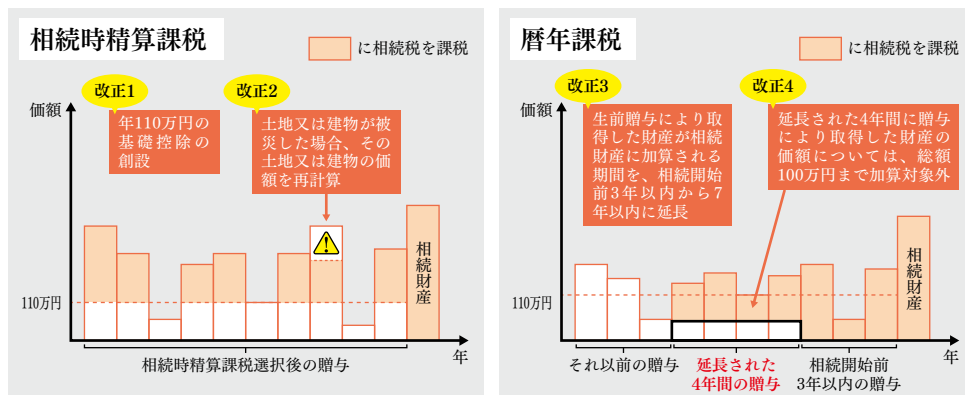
相続時精算課税

に相続税を課税

改正1

年110万円の基礎控除の創設

改正2

土地又は建物が被災した場合、その土地又は建物の価額を再計算

価額

110万円

相続財産

年

相続時精算課税選択後の贈与

暦年課税

に相続税を課税

改正3

生前贈与により取得した財産が相続財産に加算される期間を、相続開始前3年以内から7年以内に延長

改正4

延長された4年間に贈与により取得した財産の価額については、総額100万円まで加算対象外

価額

110万円

相続財産

年

それ以前の贈与

延長された4年間の贈与

相続開始前3年以内の贈与